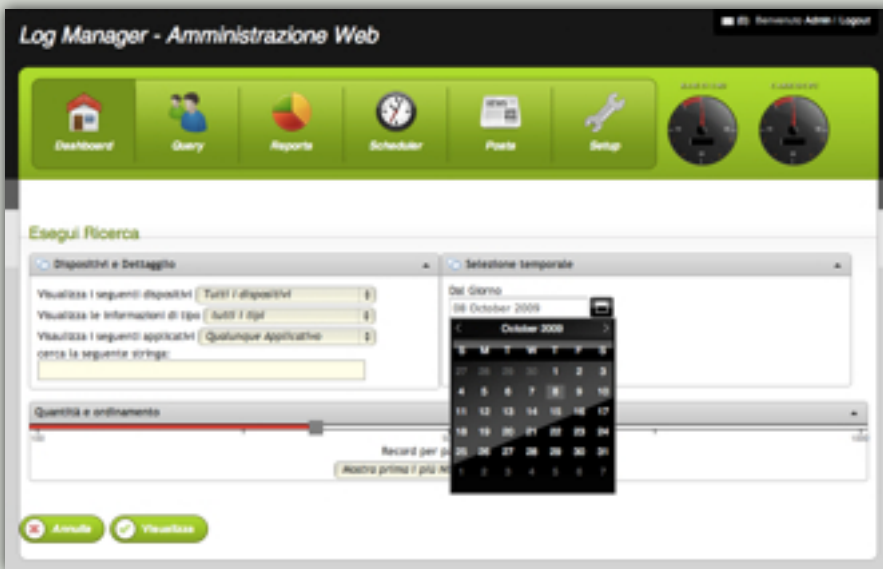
Log Manager - Amministrazione Web

Benvenuto Admin / Logout

Dashboard
Query
Reports
Scheduler
Posts
Setup

Esegui Ricerca

Dispositivi e Dettaglio

Visualizza i seguenti dispositivi Tutti i dispositivi
Visualizza le informazioni di tipo Tutti i tipi
Visualizza i seguenti applicativi Qualunque Applicativo
cerca la seguente stringa:

Selezione temporale

Dal Giorno
08 October 2009

October 2009

| S | M | T | W | T | F | S |
|---|---|---|---|---|---|---|
| 27 | 28 | 29 | 30 | 1 | 2 | 3 |
| 4 | 5 | 6 | 7 | 8 | 9 | 10 |
| 11 | 12 | 13 | 14 | 15 | 16 | 17 |
| 18 | 19 | 20 | 21 | 22 | 23 | 24 |
| 25 | 26 | 27 | 28 | 29 | 30 | 31 |
| 1 | 2 | 3 | 4 | 5 | 6 | 7 |

Quantità e ordinamento

100
1000

Record per p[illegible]
Mostra prima i più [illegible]

Annulla
Visualizza